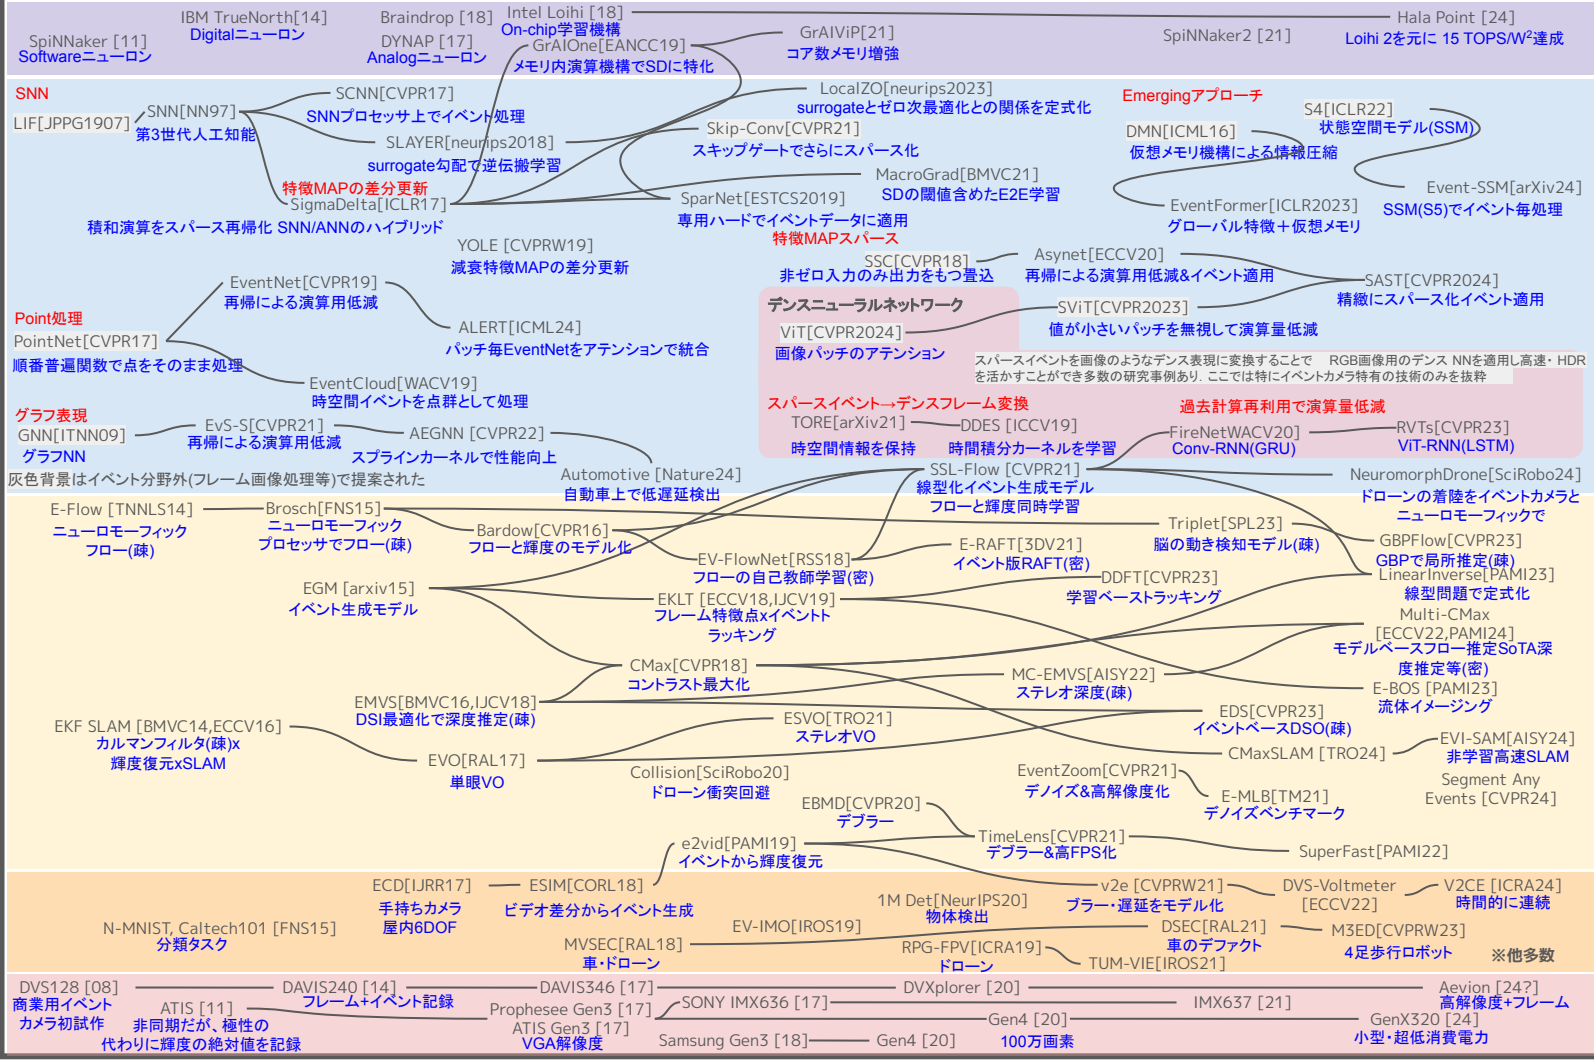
SpiNNaker [11]
Softwareニューロン
IBM TrueNorth[14]
Digitalニューロン
Braindrop [18]
DYNAP [17]
Analogニューロン
Intel Loihi [18]
On-chip学習機構
GrAIOne[EANCC19]
メモリ内演算機構でSDに特化
GrAIViP[21]
コア数メモリ増強
SpiNNaker2 [21]
Hala Point [24]
Loihi 2を元に 15 TOPS/W$^2$達成

SNN
LIF[JPPG1907]
SNN[NN97]
第3世代人工知能
SCNN[CVPR17]
SNNプロセッサ上でイベント処理
SLAYER[neurips2018]
surrogate勾配で逆伝搬学習
特徴MAPの差分更新
SigmaDelta[ICLR17]
積和演算をスパース再帰化 SNN/ANNのハイブリッド
LocalZO[neurips2023]
surrogateとゼロ次最適化との関係を定式化
Skip-Conv[CVPR21]
スキップゲートでさらにスパース化
MacroGrad[BMVC21]
SDの閾値含めたE2E学習
SparNet[ESTCS2019]
専用ハードでイベントデータに適用
特徴MAPスパース
Emergingアプローチ
S4[ICLR22]
状態空間モデル(SSM)
DMN[ICML16]
仮想メモリ機構による情報圧縮
Event-SSM[arXiv24]
SSM(S5)でイベント毎処理
EventFormer[ICLR2023]
グローバル特徴＋仮想メモリ
YOLE [CVPRW19]
減衰特徴MAPの差分更新
SSC[CVPR18]
非ゼロ入力のみ出力をもつ畳込
Asynet[ECCV20]
再帰による演算用低減&イベント適用
SAST[CVPR2024]
精緻にスパース化イベント適用
Point処理
PointNet[CVPR17]
順番普遍関数で点をそのまま処理
EventNet[CVPR19]
再帰による演算用低減
ALERT[ICML24]
パッチ毎EventNetをアテンションで統合
EventCloud[WACV19]
時空間イベントを点群として処理
デンスニューラルネットワーク
ViT[CVPR2024]
画像パッチのアテンション
SViT[CVPR2023]
値が小さいパッチを無視して演算量低減
スパースイベントを画像のようなデンス表現に変換することで　RGB画像用のデンス NNを適用し高速・HDRを活かすことができ多数の研究事例あり. ここでは特にイベントカメラ特有の技術のみを抜粋
スパースイベント→デンスフレーム変換
TORE[arXiv21]
時空間情報を保持
DDES [ICCV19]
時間積分カーネルを学習
過去計算再利用で演算量低減
FireNetWACV20]
Conv-RNN(GRU)
RVTs[CVPR23]
ViT-RNN(LSTM)
グラフ表現
GNN[ITNN09]
グラフNN
EvS-S[CVPR21]
再帰による演算用低減
AEGNN [CVPR22]
スプラインカーネルで性能向上
灰色背景はイベント分野外(フレーム画像処理等)で提案された
Automotive [Nature24]
自動車上で低遅延検出
SSL-Flow [CVPR21]
線型化イベント生成モデル
フローと輝度同時学習
NeuromorphDrone[SciRobo24]
ドローンの着陸をイベントカメラとニューロモーフィックで
E-Flow [TNNLS14]
ニューロモーフィックフロー(疎)
Brosch[FNS15]
ニューロモーフィックプロセッサでフロー(疎)
Bardow[CVPR16]
フローと輝度のモデル化
Triplet[SPL23]
脳の動き検知モデル(疎)
GBPFlow[CVPR23]
GBPで局所推定(疎)
EV-FlowNet[RSS18]
フローの自己教師学習(密)
E-RAFT[3DV21]
イベント版RAFT(密)
LinearInverse[PAMI23]
線型問題で定式化
EGM [arxiv15]
イベント生成モデル
DDFT[CVPR23]
学習ベーストラッキング
EKLT [ECCV18,IJCV19]
フレーム特徴点xイベントラッキング
Multi-CMax [ECCV22,PAMI24]
モデルベースフロー推定SoTA深度推定等(密)
CMax[CVPR18]
コントラスト最大化
MC-EMVS[AISY22]
ステレオ深度(疎)
E-BOS [PAMI23]
流体イメージング
EMVS[BMVC16,IJCV18]
DSI最適化で深度推定(疎)
EDS[CVPR23]
イベントベースDSO(疎)
EKF SLAM [BMVC14,ECCV16]
カルマンフィルタ(疎)x輝度復元xSLAM
ESVO[TRO21]
ステレオVO
EVO[RAL17]
単眼VO
CMaxSLAM [TRO24]
EVI-SAM[AISY24]
非学習高速SLAM
Collision[SciRobo20]
ドローン衝突回避
EventZoom[CVPR21]
デノイズ&高解像度化
E-MLB[TM21]
デノイズベンチマーク
Segment Any Events [CVPR24]
EBMD[CVPR20]
デブラー
e2vid[PAMI19]
イベントから輝度復元
TimeLens[CVPR21]
デブラー&高FPS化
SuperFast[PAMI22]
ECD[IJRR17]
手持ちカメラ屋内6DOF
ESIM[CORL18]
ビデオ差分からイベント生成
v2e [CVPRW21]
ブラー・遅延をモデル化
DVS-Voltmeter [ECCV22]
V2CE [ICRA24]
時間的に連続
N-MNIST, Caltech101 [FNS15]
分類タスク
1M Det[NeurIPS20]
物体検出
EV-IMO[IROS19]
DSEC[RAL21]
車のデファクト
M3ED[CVPRW23]
4足歩行ロボット
※他多数
MVSEC[RAL18]
車・ドローン
RPG-FPV[ICRA19]
ドローン
TUM-VIE[IROS21]
DVS128 [08]
商業用イベントカメラ初試作
DAVIS240 [14]
フレーム+イベント記録
ATIS [11]
非同期だが、極性の代わりに輝度の絶対値を記録
DAVIS346 [17]
Prophesee Gen3 [17]
ATIS Gen3 [17]
VGA解像度
DVXplorer [20]
SONY IMX636 [17]
IMX637 [21]
Aevion [24?]
高解像度+フレーム
Gen4 [20]
100万画素
GenX320 [24]
小型・超低消費電力
Samsung Gen3 [18]
Gen4 [20]